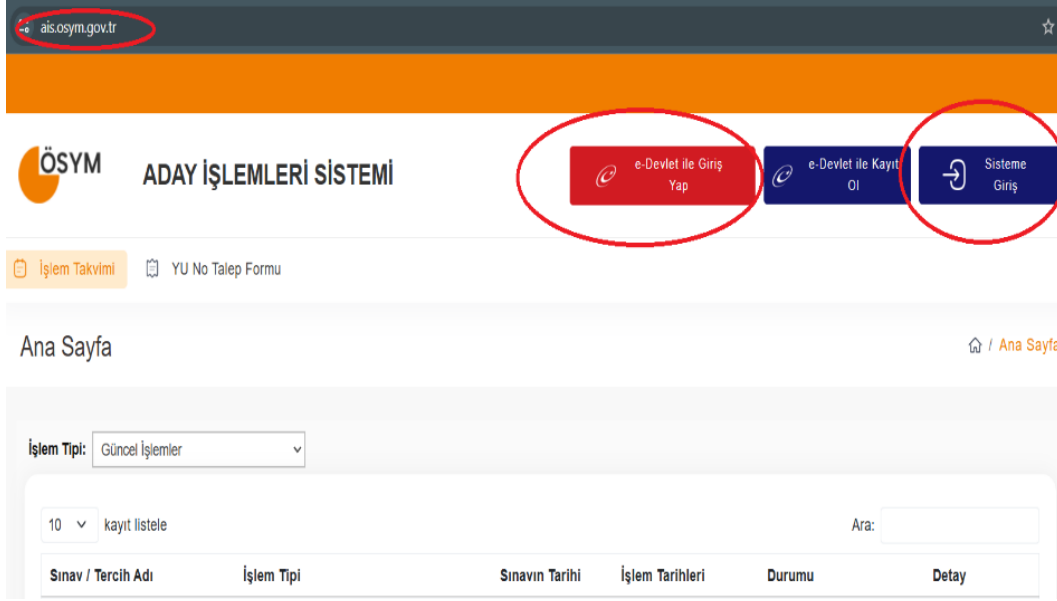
ais.osym.gov.tr

ÖSYM

ADAY İŞLEMLERİ SİSTEMİ

e-Devlet ile Giriş Yap

e-Devlet ile Kayıt Ol

Sisteme Giriş

İşlem Takvimi

YU No Talep Formu

Ana Sayfa

/ Ana Sayfa

İşlem Tipi: Güncel İşlemler

10 kayıt listele

Ara:

| Sınav / Tercih Adı | İşlem Tipi | Sınavın Tarihi | İşlem Tarihleri | Durumu | Detay |
|---|---|---|---|---|---|